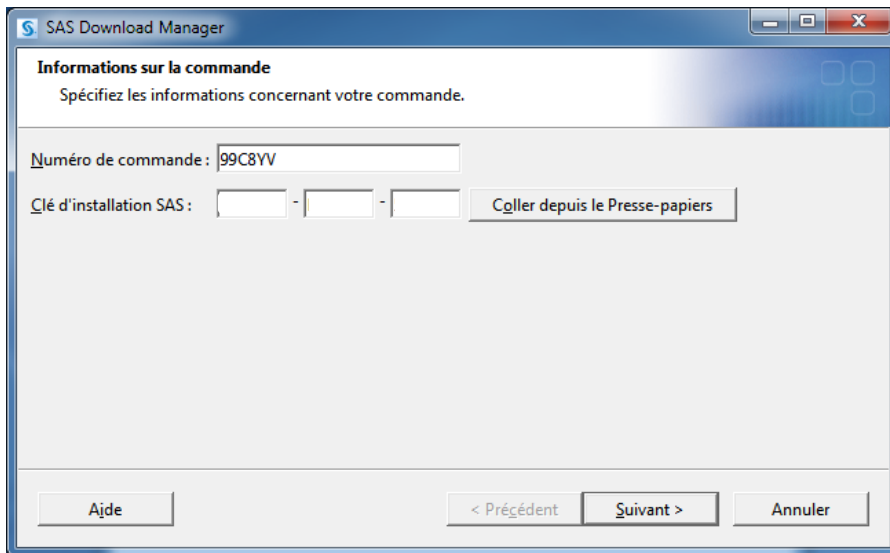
SAS Download Manager

Informations sur la commande

Spécifiez les informations concernant votre commande.

Numéro de commande : 99C8YV

Clé d'installation SAS : - -

Coller depuis le Presse-papiers

Aide

< Précédent

Suivant >

Annuler